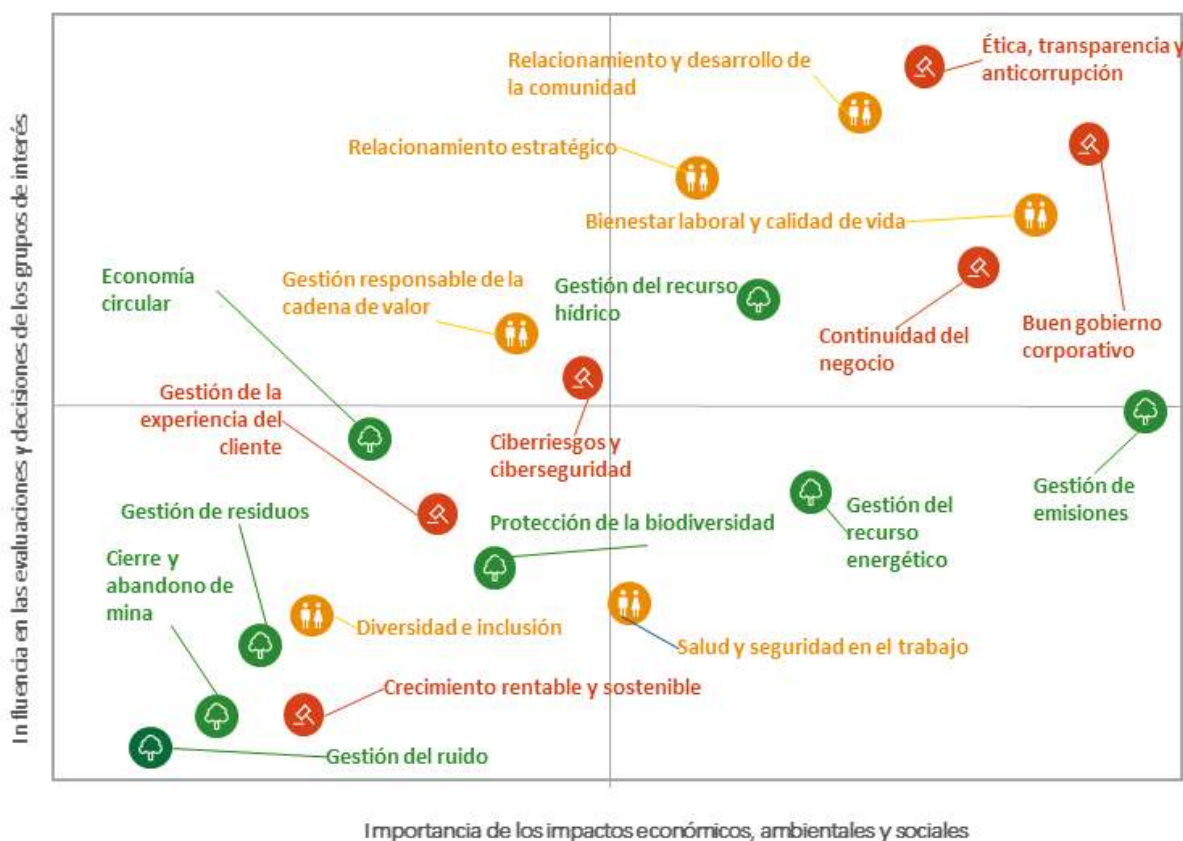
Influencia en las evaluaciones y decisiones de los grupos de interés

Relacionamiento y desarrollo de la comunidad

Ética, transparencia y anticorrupción

Relacionamiento estratégico

Bienestar laboral y calidad de vida

Economía circular

Gestión responsable de la cadena de valor

Gestión del recurso hídrico

Continuidad del negocio

Buen gobierno corporativo

Gestión de la experiencia del cliente

Ciberriesgos y ciberseguridad

Gestión de emisiones

Gestión de residuos

Protección de la biodiversidad

Gestión del recurso energético

Cierre y abandono de mina

Diversidad e inclusión

Salud y seguridad en el trabajo

Crecimiento rentable y sostenible

Gestión del ruido

Importancia de los impactos económicos, ambientales y sociales